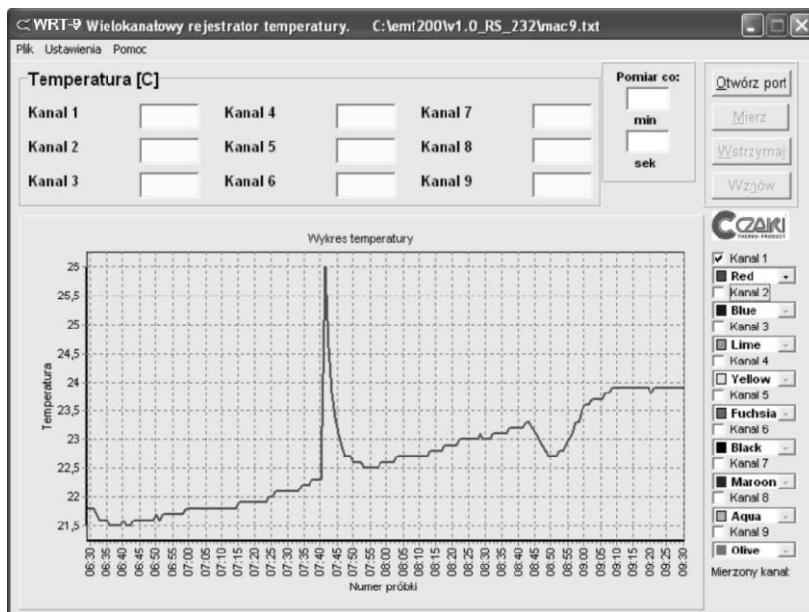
WRT-9 Wielokanałowy rejestrator temperatury. C:\em\200\v1.0_RS_232\mac9.txt

Plik Ustawienia Pomoc

Temperatura [C]

Kanal 1
Kanal 2
Kanal 3
Kanal 4
Kanal 5
Kanal 6
Kanal 7
Kanal 8
Kanal 9

Pomiar co:
min
sek

Otwórz port
Mierz
Wstrzymaj
Wznów

CZAKI
THERMO-PRODUCT

Wykres temperatury

26
25,5
25
24,5
24
23,5
23
22,5
22
21,5

Temperatura

06:30 06:35 06:40 06:45 06:50 06:55 07:00 07:05 07:10 07:15 07:20 07:25 07:30 07:35 07:40 07:45 07:50 07:55 08:00 08:05 08:10 08:15 08:20 08:25 08:30 08:35 08:40 08:45 08:50 08:55 09:00 09:05 09:10 09:15 09:20 09:25 09:30

Numer próbki

Kanal 1
Red
Kanal 2
Blue
Kanal 3
Lime
Kanal 4
Yellow
Kanal 5
Fuchsia
Kanal 6
Black
Kanal 7
Maroon
Kanal 8
Aqua
Kanal 9
Olive

Mierzony kanał: